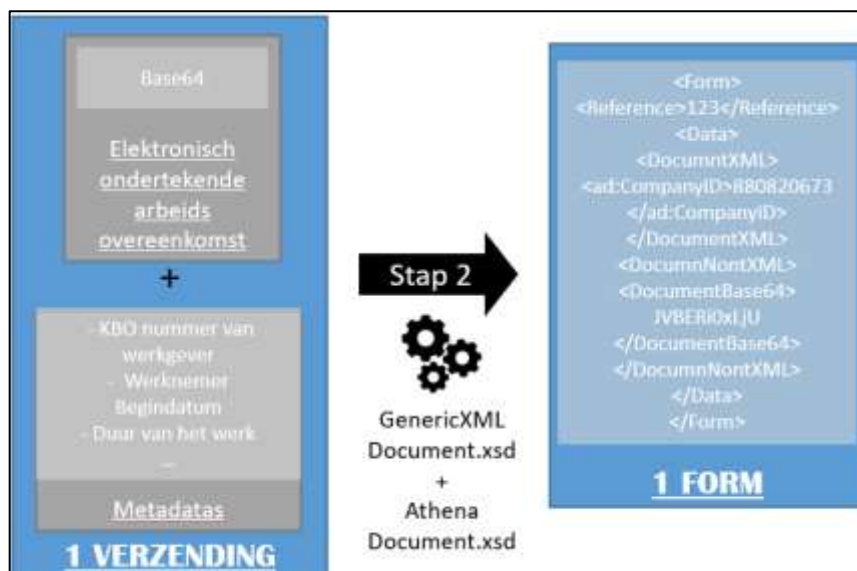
Base64

Elektronisch ondertekende arbeids overeenkomst

+

- KBO nummer van werkgever
- Werknemer Begindatum
- Duur van het werk
...

Metadatas

1 VERZENDING

Stap 2

GenericXML Document.xsd
+
Athena Document.xsd

<Form>
<Reference>123</Reference>
<Data>
<DocumntXML>
<ad:CompanyID>880820673
</ad:CompanyID>
</DocumentXML>
<DocumnNontXML>
<DocumentBase64>
JVBERi0xLjU
</DocumentBase64>
</DocumnNontXML>
</Data>
</Form>

1 FORM